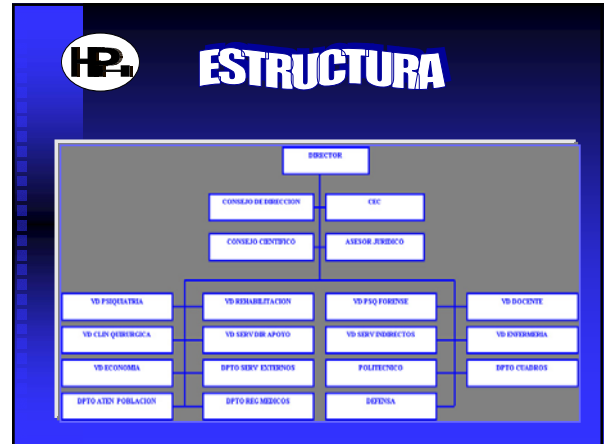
HPH

ESTRUCTURA

DIRECTOR

CONSEJO DE DIRECCION

CEC

CONSEJO CIENTIFICO

ASESOR JURIDICO

VD PSIQUIATRIA

VD REHABILITACION

VD PSQ FORENSE

VD DOCENTE

VD CLIN QUIRURGICA

VD SERV DIR APOYO

VD SERV INDIRECTOS

VD ENFERMERIA

VD ECONOMIA

DPTO SERV EXTERNOS

POLITECNICO

DPTO CUADROS

DPTO ATEN POBLACION

DPTO REG MEDICOS

DEFENSA